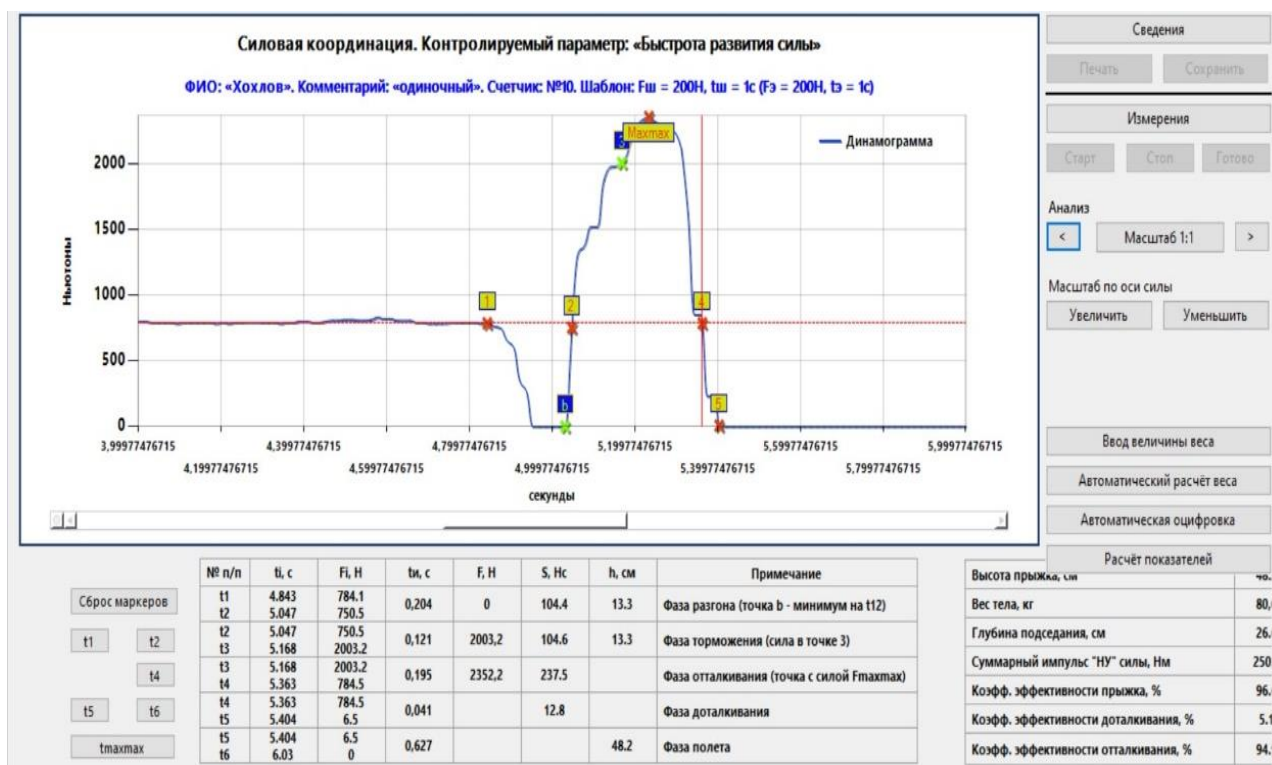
Силовая координация. Контролируемый параметр: «Быстрота развития силы»

ФИО: «Хохлов». Комментарий: «одиночный». Счетчик: №10. Шаблон: Fш = 200Н, tш = 1с (Fэ = 200Н, tэ = 1с)

Динамограмма

Ньютоны

2000
1500
1000
500
0

1
2
3
4
5
b
Maxmax

3,99977476715
4,19977476715
4,39977476715
4,59977476715
4,79977476715
4,99977476715
5,19977476715
5,39977476715
5,59977476715
5,79977476715
5,99977476715

секунды

Сведения
Печать
Сохранить
Измерения
Старт
Стоп
Готово
Анализ
<
Масштаб 1:1
>
Масштаб по оси силы
Увеличить
Уменьшить

Ввод величины веса
Автоматический расчёт веса
Автоматическая оцифровка
Расчёт показателей

Сброс маркеров
t1
t2
t4
t5
t6
tmaxmax

| № п/п | ti, с | Fi, Н | tи, с | F, Н | S, Нс | h, см | Примечание |
|---|---|---|---|---|---|---|---|
| t1 t2 | 4.843 5.047 | 784.1 750.5 | 0,204 | 0 | 104.4 | 13.3 | Фаза разгона (точка b - минимум на t12) |
| t2 t3 | 5.047 5.168 | 750.5 2003.2 | 0,121 | 2003,2 | 104.6 | 13.3 | Фаза торможения (сила в точке 3) |
| t3 t4 | 5.168 5.363 | 2003.2 784.5 | 0,195 | 2352,2 | 237.5 | | Фаза отталкивания (точка с силой Fmaxmax) |
| t4 t5 | 5.363 5.404 | 784.5 6.5 | 0,041 | | 12.8 | | Фаза доталкивания |
| t5 t6 | 5.404 6.03 | 6.5 0 | 0,627 | | | 48.2 | Фаза полета |

| | |
|---|---|
| Высота прыжка, см | 48.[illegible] |
| Вес тела, кг | 80,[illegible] |
| Глубина подседания, см | 26.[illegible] |
| Суммарный импульс "НУ" силы, Нм | 250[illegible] |
| Коэфф. эффективности прыжка, % | 96.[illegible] |
| Коэфф. эффективности доталкивания, % | 5.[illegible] |
| Коэфф. эффективности отталкивания, % | 94.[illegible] |